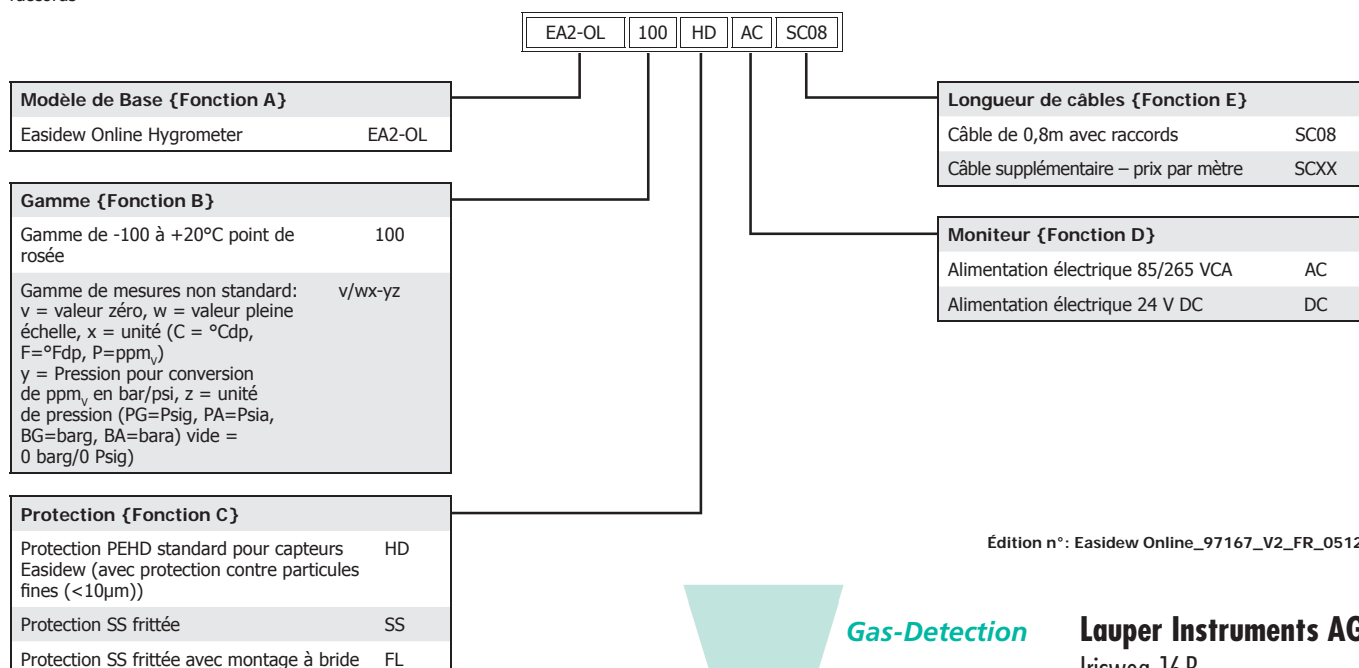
raccords

| EA2-OL | 100 | HD | AC | SC08 |
|---|---|---|---|---|

**Modèle de Base {Fonction A}**

| | |
|---|---|
| Easidew Online Hygrometer | EA2-OL |

**Gamme {Fonction B}**

| | |
|---|---|
| Gamme de -100 à +20°C point de rosée | 100 |
| Gamme de mesures non standard: v = valeur zéro, w = valeur pleine échelle, x = unité (C = °Cdp, F=°Fdp, P=ppm$_V$) y = Pression pour conversion de ppm$_V$ en bar/psi, z = unité de pression (PG=Psig, PA=Psia, BG=barg, BA=bara) vide = 0 barg/0 Psig) | v/wx-yz |

**Protection {Fonction C}**

| | |
|---|---|
| Protection PEHD standard pour capteurs Easidew (avec protection contre particules fines (<10µm)) | HD |
| Protection SS frittée | SS |
| Protection SS frittée avec montage à bride | FL |

**Longueur de câbles {Fonction E}**

| | |
|---|---|
| Câble de 0,8m avec raccords | SC08 |
| Câble supplémentaire – prix par mètre | SCXX |

**Moniteur {Fonction D}**

| | |
|---|---|
| Alimentation électrique 85/265 VCA | AC |
| Alimentation électrique 24 V DC | DC |

Édition n°: Easidew Online_97167_V2_FR_0512

Gas-Detection

Lauper Instruments AG

Irisweg 16 B